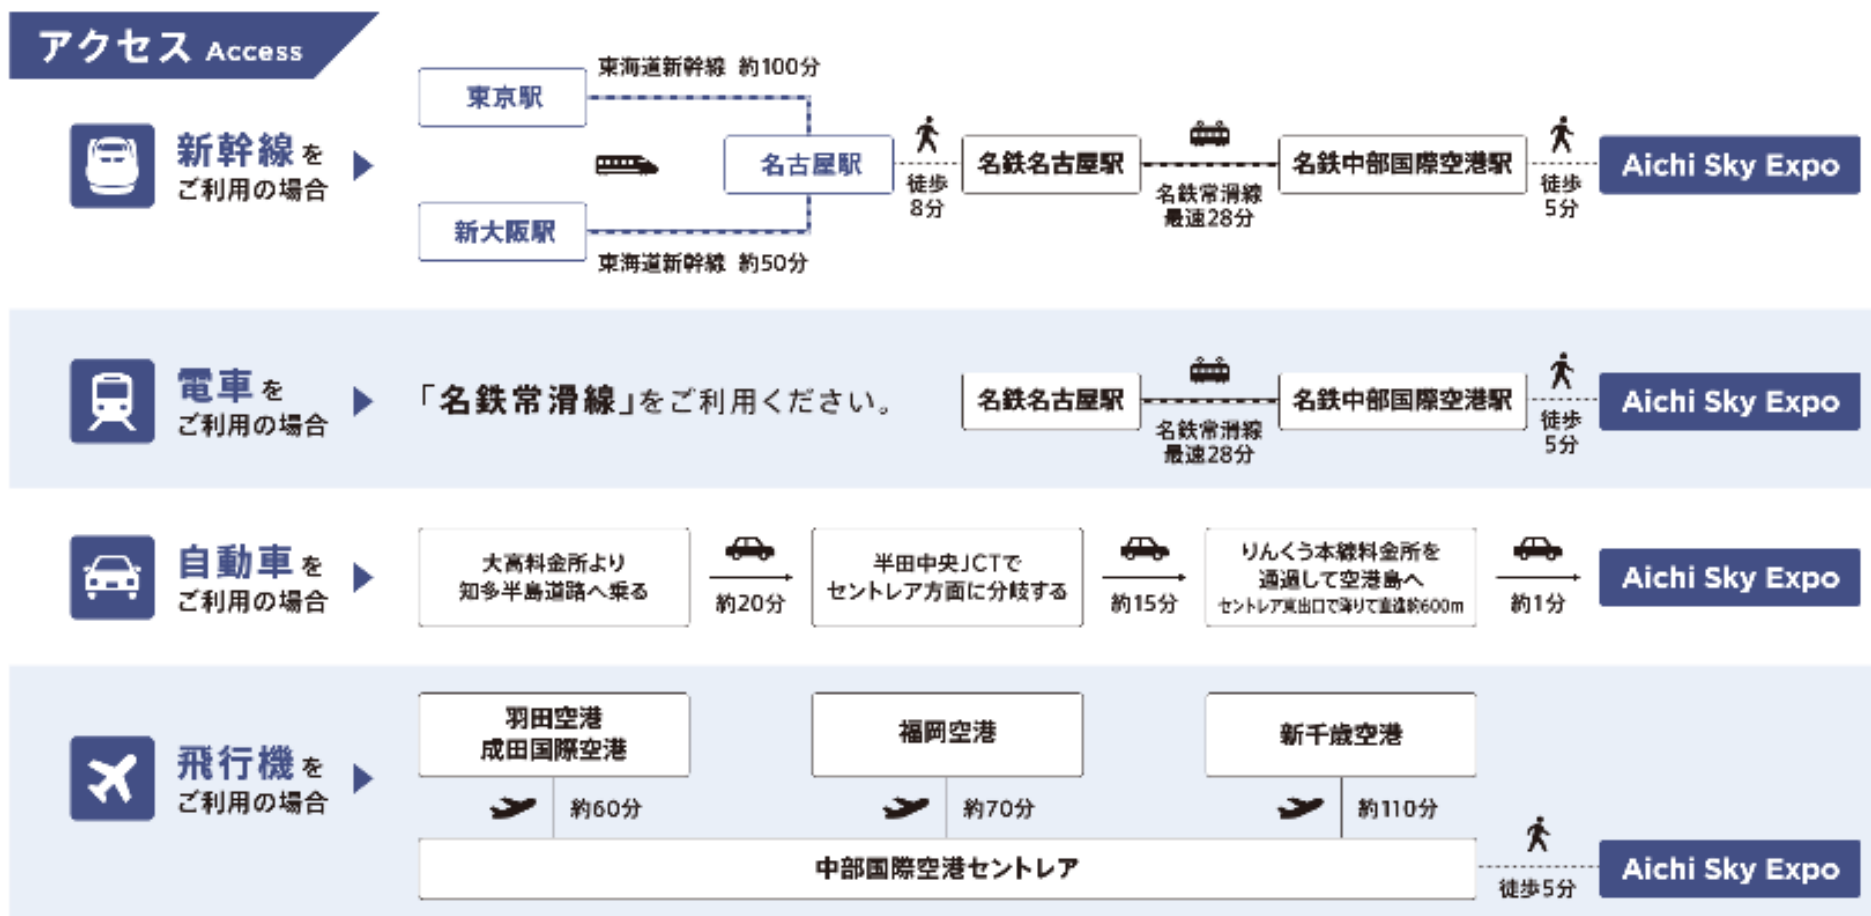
アクセス Access

新幹線をご利用の場合

東京駅
東海道新幹線 約100分
新大阪駅
東海道新幹線 約50分
名古屋駅
徒歩8分
名鉄名古屋駅
名鉄常滑線 最速28分
名鉄中部国際空港駅
徒歩5分
Aichi Sky Expo

電車をご利用の場合

「名鉄常滑線」をご利用ください。
名鉄名古屋駅
名鉄常滑線 最速28分
名鉄中部国際空港駅
徒歩5分
Aichi Sky Expo

自動車をご利用の場合

大高料金所より知多半島道路へ乗る
約20分
半田中央JCTでセントレア方面に分岐する
約15分
りんくう本線料金所を通過して空港島へ
セントレア東出口で降りて直進約600m
約1分
Aichi Sky Expo

飛行機をご利用の場合

羽田空港
成田国際空港
約60分
福岡空港
約70分
新千歳空港
約110分
中部国際空港セントレア
徒歩5分
Aichi Sky Expo